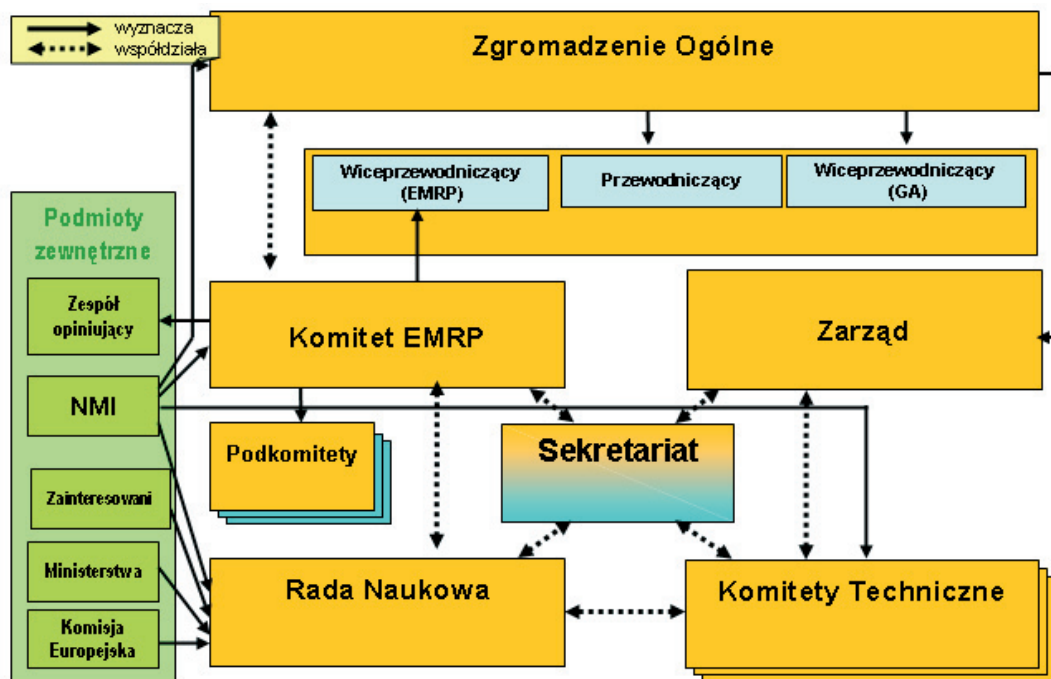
wyznacza
współdziała

Zgromadzenie Ogólne

Wiceprzewodniczący (EMRP)

Przewodniczący

Wiceprzewodniczący (GA)

Podmioty zewnętrzne

Zespół opiniujący

NMI

Zainteresowani

Ministerstwa

Komisja Europejska

Komitet EMRP

Zarząd

Podkomitety

Sekretariat

Rada Naukowa

Komitety Techniczne